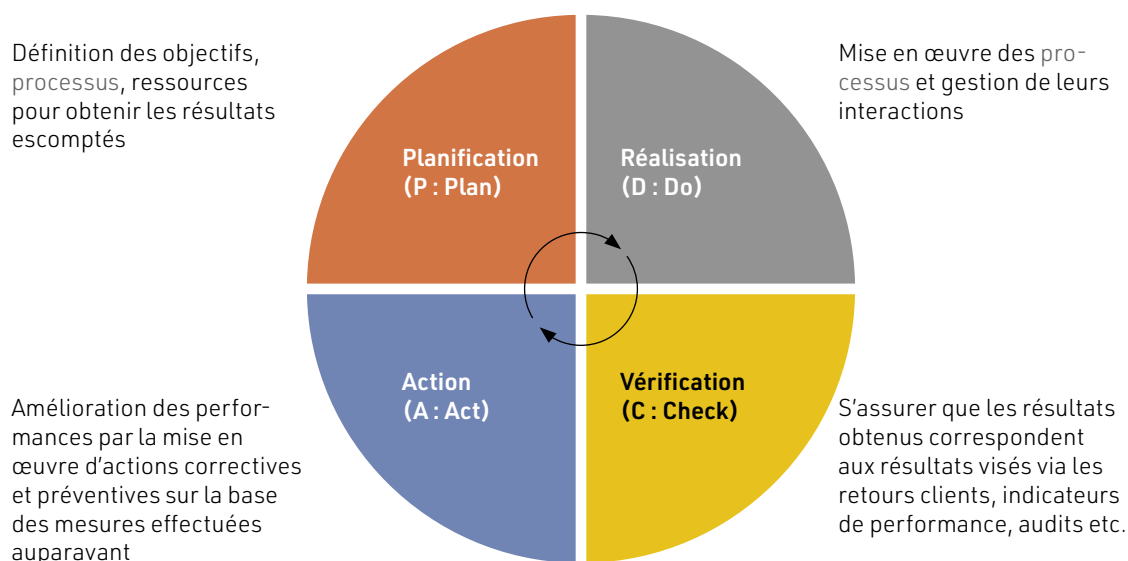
Définition des objectifs, processus, ressources pour obtenir les résultats escomptés

Planification
(P : Plan)

Réalisation
(D : Do)

Mise en œuvre des processus et gestion de leurs interactions

Action
(A : Act)

Vérification
(C : Check)

Amélioration des performances par la mise en œuvre d'actions correctives et préventives sur la base des mesures effectuées auparavant

S'assurer que les résultats obtenus correspondent aux résultats visés via les retours clients, indicateurs de performance, audits etc.